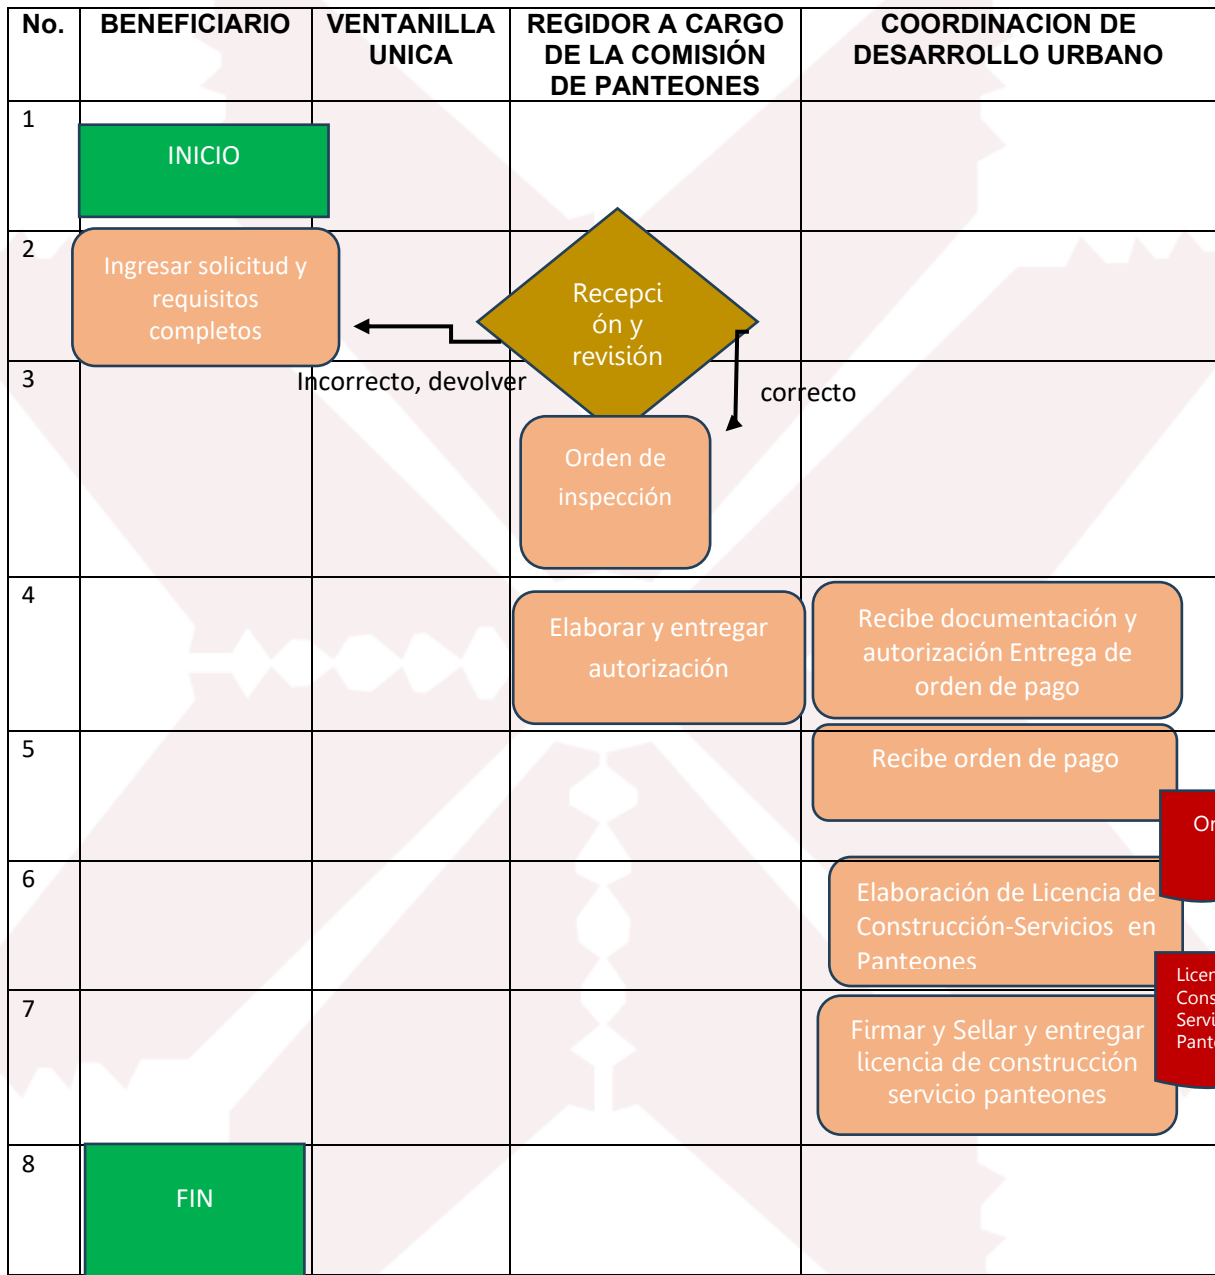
| No. | BENEFICIARIO | VENTANILLA UNICA | REGIDOR A CARGO DE LA COMISIÓN DE PANTEONES | COORDINACION DE DESARROLLO URBANO |
|---|---|---|---|---|
| 1 | INICIO | | | |
| 2 | Ingresar solicitud y requisitos completos | | Recepción y revisión | |
| 3 | | Incorrecto, devolver | Orden de inspección | correcto |
| 4 | | | Elaborar y entregar autorización | Recibe documentación y autorización Entrega de orden de pago |
| 5 | | | | Recibe orden de pago |
| 6 | | | | Elaboración de Licencia de Construcción-Servicios en Panteones |
| 7 | | | | Firmar y Sellar y entregar licencia de construcción servicio panteones |
| 8 | FIN | | | |

Or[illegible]

Licen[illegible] Cons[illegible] Servi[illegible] Pante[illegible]